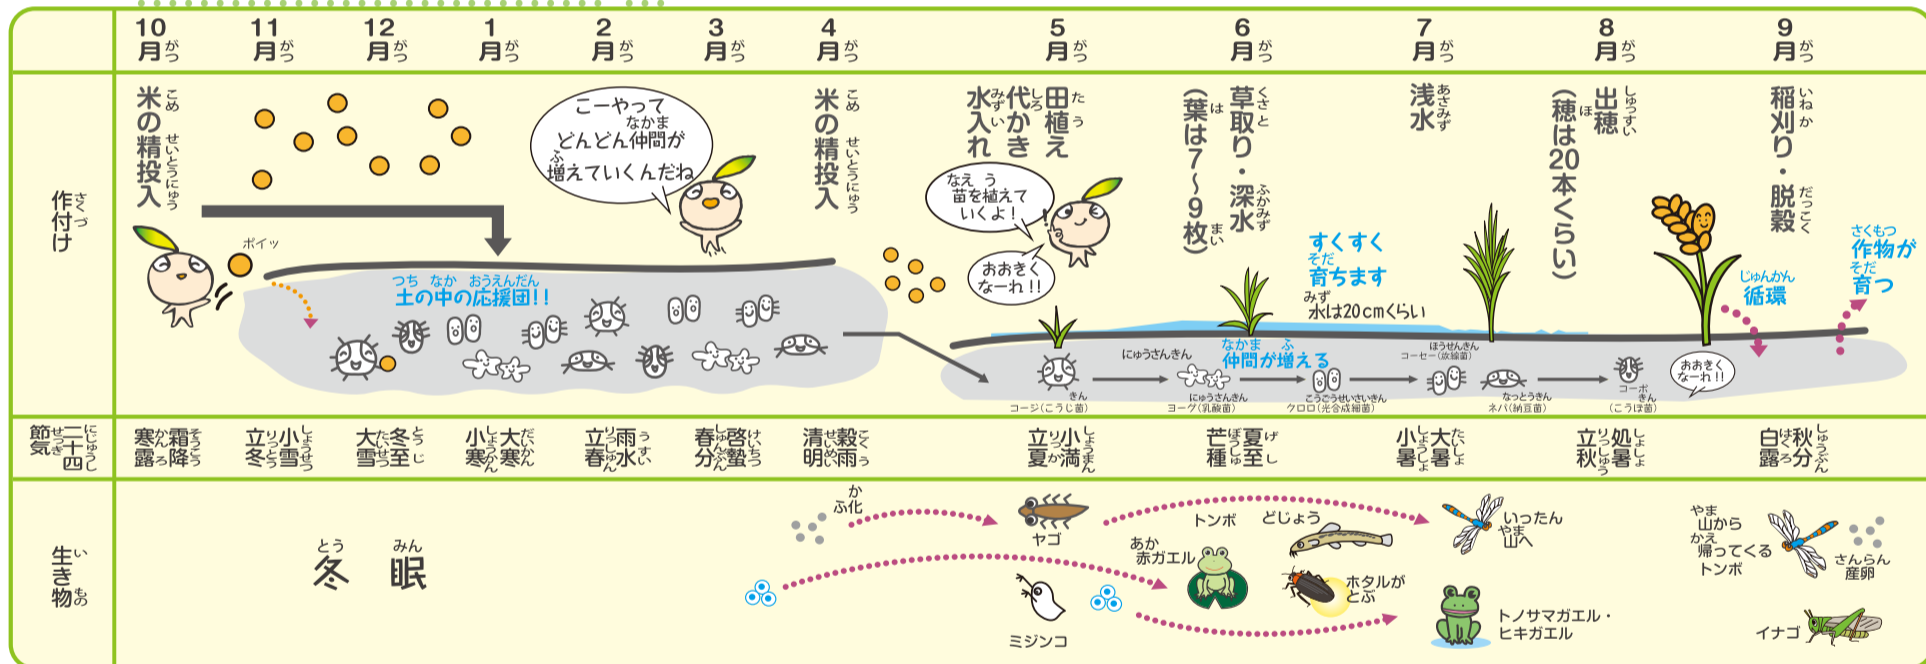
10月 11月 12月 1月 2月 3月 4月 5月 6月 7月 8月 9月

作付け

米の精投入

ポイッ

こーやって仲間がどんどん増えていくんだね

土の中の応援団!!

米の精投入

田植え

代かき

水入れ

苗を植えていくよ!

おおきくなーれ!!

草取り・深水

(葉は7~9枚)

浅水

出穂

(穂は20本くらい)

稲刈り・脱穀

すくすく育ちます

水は20cmくらい

作物が育つ

循環

にゅうさんきん

仲間が増える

コージ(こうじ菌)

ヨーグ(乳酸菌)

クロロ(光合成細菌)

コーセー(放線菌)

ネバ(納豆菌)

コーボ(こうぼ菌)

おおきくなーれ!!

二十四節気

寒露 霜降

立冬 小雪

大雪 冬至

小寒 大寒

立春 雨水

啓蟄 春分

清明 穀雨

立夏 小満

芒種 夏至

小暑 大暑

立秋 処暑

白露 秋分

生き物

冬眠

ふ化

ヤゴ

トンボ

どじょう

いったん山へ

赤ガエル

ホタルがとぶ

ミジンコ

トノサマガエル・ヒキガエル

山から帰ってくるトンボ

産卵

イナゴ